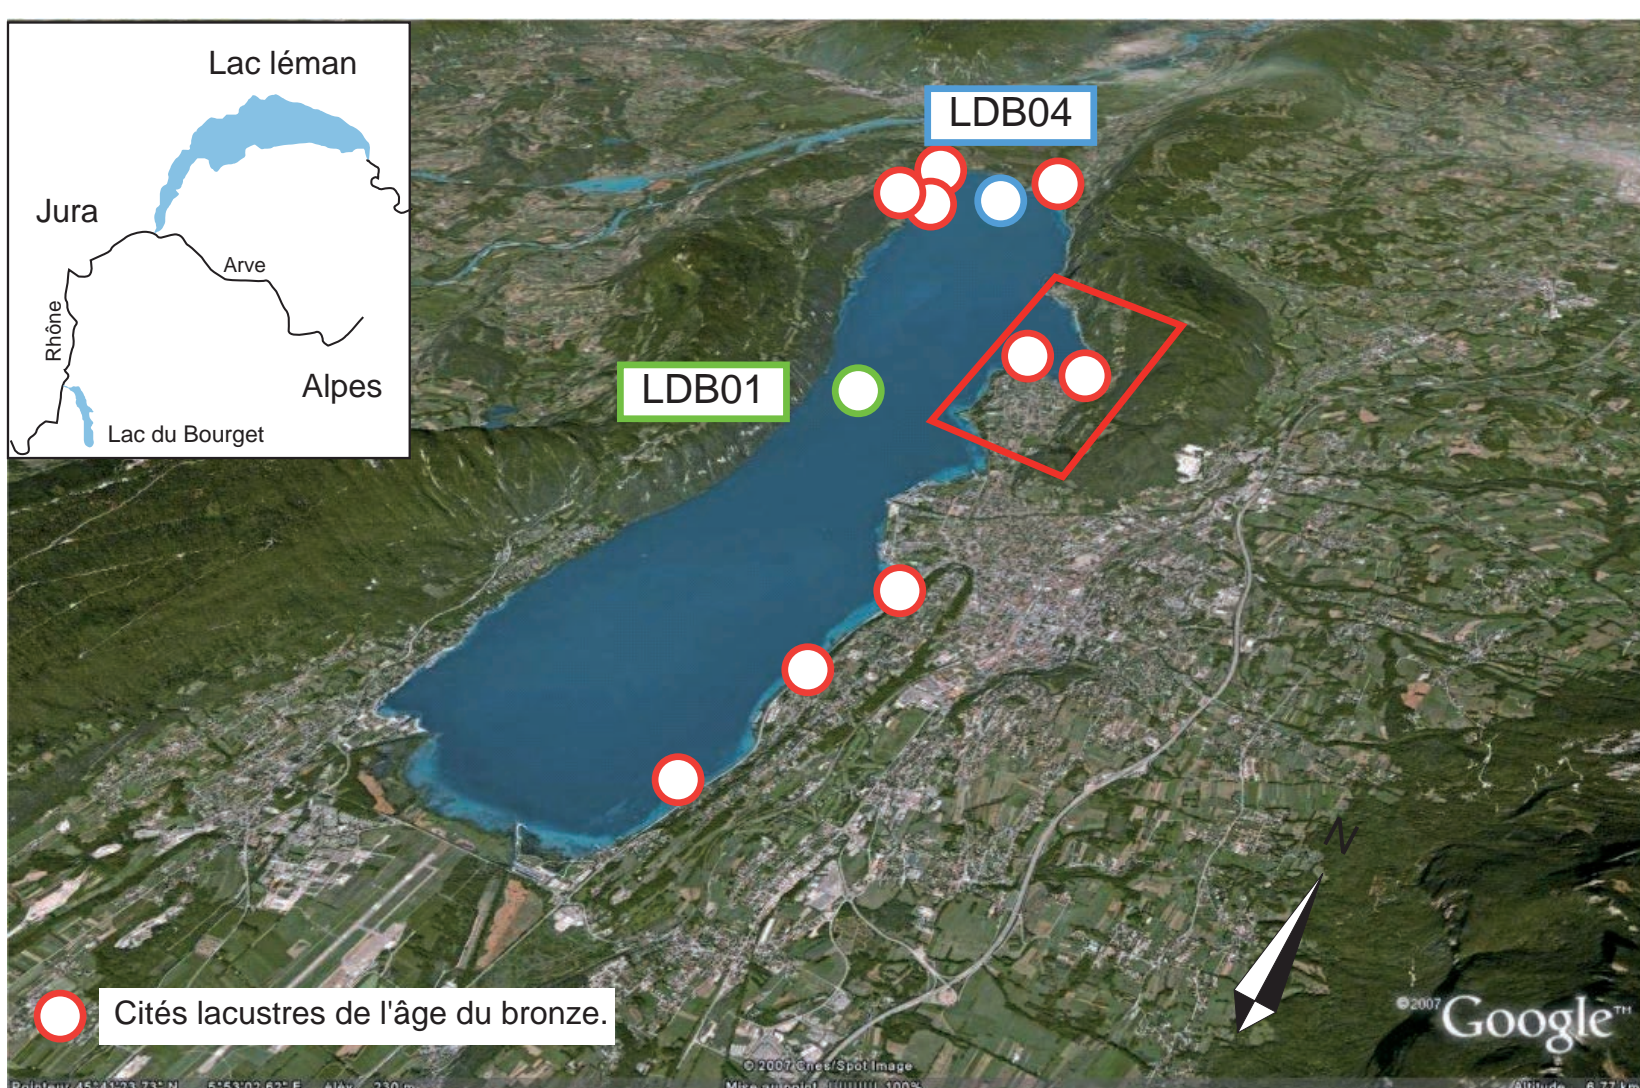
Lac léman
Jura
Arve
Rhône
Alpes
Lac du Bourget

LDB04
LDB01

N

Cités lacustres de l'âge du bronze.

©2007 Google™
©2007 Cnes/Spot Image
Pointeur 45°41'23.73" N 5°53'02.62" E élév. 230 m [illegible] Mise à jour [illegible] 100% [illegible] Altitude 6.77 km